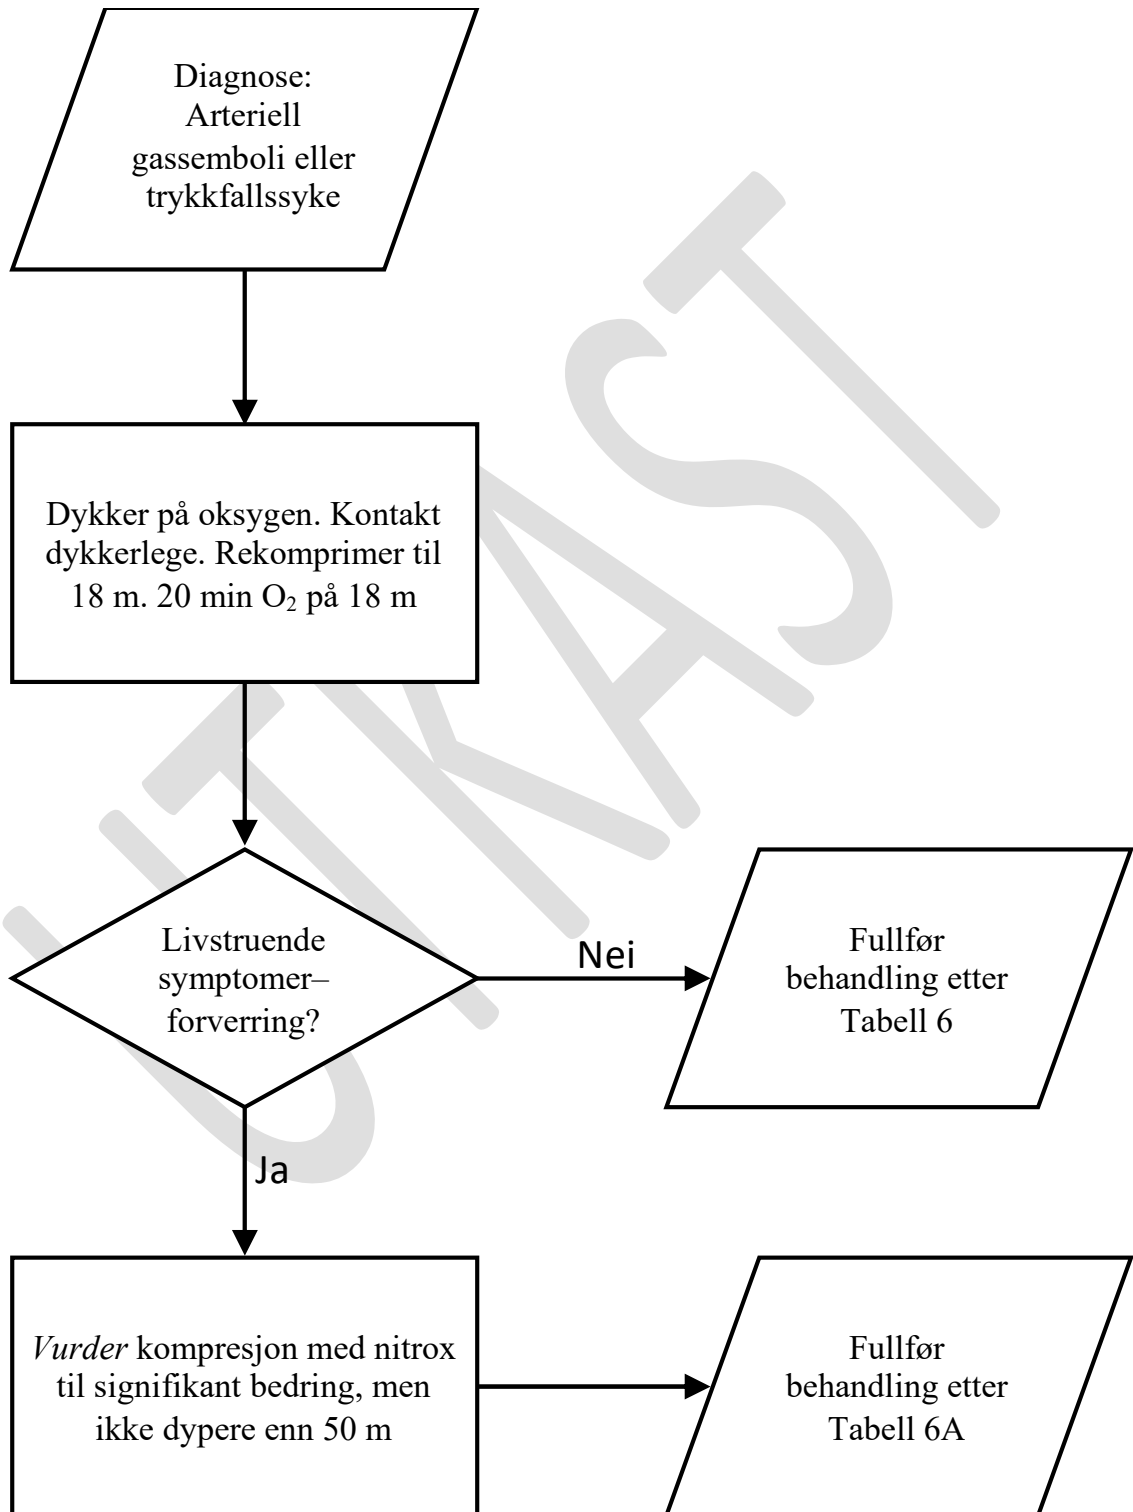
UTKAST

Diagnose: Arteriell gassemboli eller trykkfallssyke

Dykker på oksygen. Kontakt dykkerlege. Rekomprimer til 18 m. 20 min $O_2$ på 18 m

Livstruende symptomer–forverring?

Nei

Fullfør behandling etter Tabell 6

Ja

*Vurder* kompresjon med nitrox til signifikant bedring, men ikke dypere enn 50 m

Fullfør behandling etter Tabell 6A